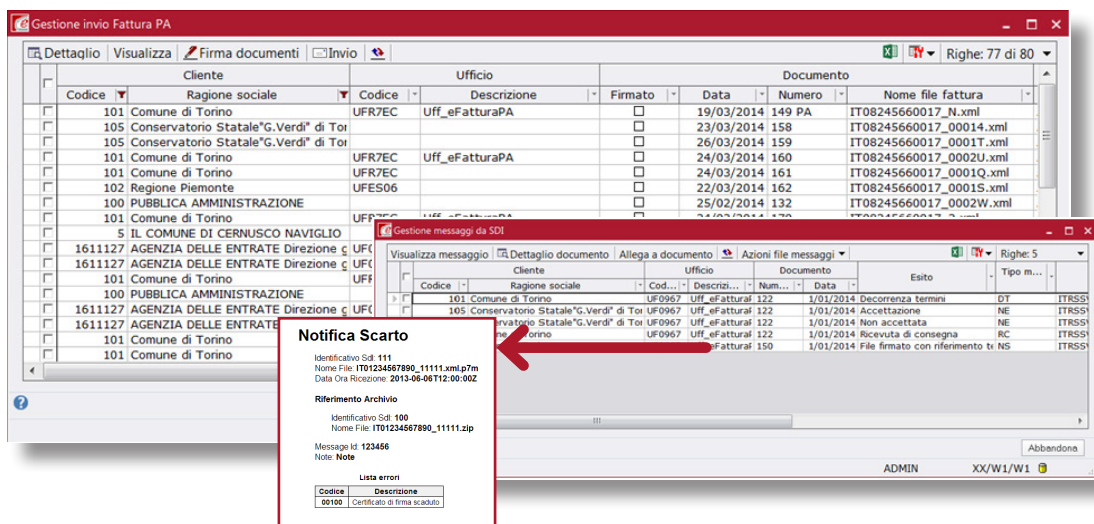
Gestione invio Fattura PA

Dettaglio | Visualizza | Firma documenti | Invio | Righe: 77 di 80

| | Cliente | | Ufficio | | Documento | | | |
|---|---|---|---|---|---|---|---|---|
| | Codice | Ragione sociale | Codice | Descrizione | Firmato | Data | Numero | Nome file fattura |
| ☐ | 101 | Comune di Torino | UFR7EC | Uff_eFatturaPA | ☐ | 19/03/2014 | 149 PA | IT08245660017_N.xml |
| ☐ | 105 | Conservatorio Statale"G.Verdi" di Tor | | | ☐ | 23/03/2014 | 158 | IT08245660017_00014.xml |
| ☐ | 105 | Conservatorio Statale"G.Verdi" di Tor | | | ☐ | 26/03/2014 | 159 | IT08245660017_0001T.xml |
| ☐ | 101 | Comune di Torino | UFR7EC | Uff_eFatturaPA | ☐ | 24/03/2014 | 160 | IT08245660017_0002U.xml |
| ☐ | 101 | Comune di Torino | UFR7EC | | ☐ | 24/03/2014 | 161 | IT08245660017_0001Q.xml |
| ☐ | 102 | Regione Piemonte | UFES06 | | ☐ | 22/03/2014 | 162 | IT08245660017_0001S.xml |
| ☐ | 100 | PUBBLICA AMMINISTRAZIONE | | | ☐ | 25/02/2014 | 132 | IT08245660017_0002W.xml |
| ☐ | 101 | Comune di Torino | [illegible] | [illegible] | | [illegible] | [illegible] | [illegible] |
| ☐ | 5 | IL COMUNE DI CERNUSCO NAVIGLIO | | | | | | |
| ☐ | 1611127 | AGENZIA DELLE ENTRATE Direzione | UF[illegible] | | | | | |
| ☐ | 1611127 | AGENZIA DELLE ENTRATE Direzione | UF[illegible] | | | | | |
| ☐ | 101 | Comune di Torino | UF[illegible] | | | | | |
| ☐ | 100 | PUBBLICA AMMINISTRAZIONE | | | | | | |
| ☐ | 1611127 | AGENZIA DELLE ENTRATE Direzione | UF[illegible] | | | | | |
| ☐ | 1611127 | AGENZIA DELLE ENTRATE | | | | | | |
| ☐ | 101 | Comune di Torino | | | | | | |
| ☐ | 101 | Comune di Torino | | | | | | |

Gestione messaggi da SDI

Visualizza messaggio | Dettaglio documento | Allega a documento | Azioni file messaggi | Righe: 5

| | Cliente | | Ufficio | | Documento | | Esito | Tipo m... | |
|---|---|---|---|---|---|---|---|---|---|
| | Codice | Ragione sociale | Cod... | Descrizi... | Num... | Data | | | |
| ☐ | 101 | Comune di Torino | UF0967 | Uff_eFatturaF | 122 | 1/01/2014 | Decorrenza termini | DT | ITRSS |
| ☐ | 105 | Conservatorio Statale"G.Verdi" di Tor | UF0967 | Uff_eFatturaF | 122 | 1/01/2014 | Accettazione | NE | ITRSS |
| | | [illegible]rvatorio Statale"G.Verdi" di Tor | UF0967 | Uff_eFatturaF | 122 | 1/01/2014 | Non accettata | NE | ITRSS |
| | | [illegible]orino | UF0967 | Uff_eFatturaF | 122 | 1/01/2014 | Ricevuta di consegna | RC | ITRSS |
| | | | UF0967 | Uff_eFatturaF | 150 | 1/01/2014 | File firmato con riferimento te | NS | ITRSS |

Abbandona

ADMIN XX/W1/W1

Notifica Scarto

Identificativo SdI: 111
Nome File: IT01234567890_11111.xml.p7m
Data Ora Ricezione: 2013-06-06T12:00:00Z

Riferimento Archivio

Identificativo SdI: 100
Nome File: IT01234567890_11111.zip

Message Id: 123456
Note: Note

Lista errori

| Codice | Descrizione |
|---|---|
| 00100 | Certificato di firma scaduto |